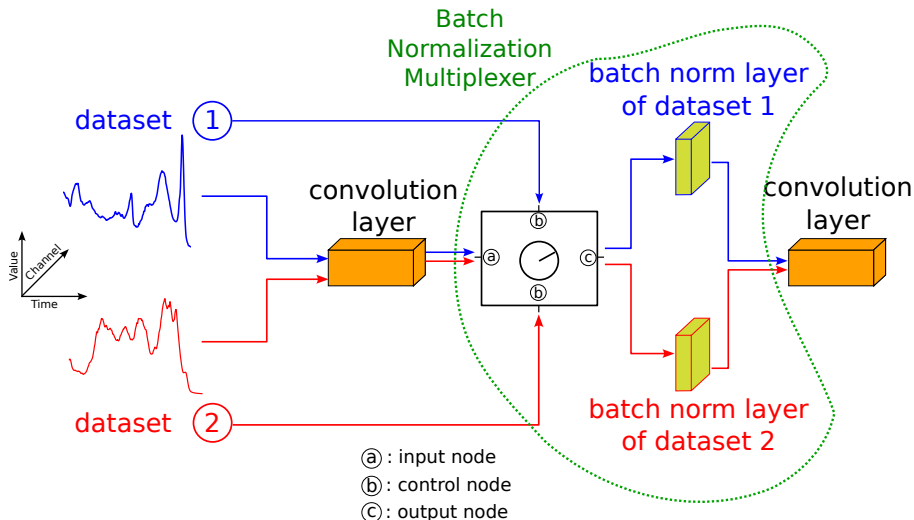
Batch Normalization Multiplexer

dataset 1

batch norm layer of dataset 1

convolution layer

convolution layer

Value

Channel

Time

ⓑ

ⓐ

ⓒ

ⓑ

batch norm layer of dataset 2

dataset 2

ⓐ: input node
ⓑ: control node
ⓒ: output node